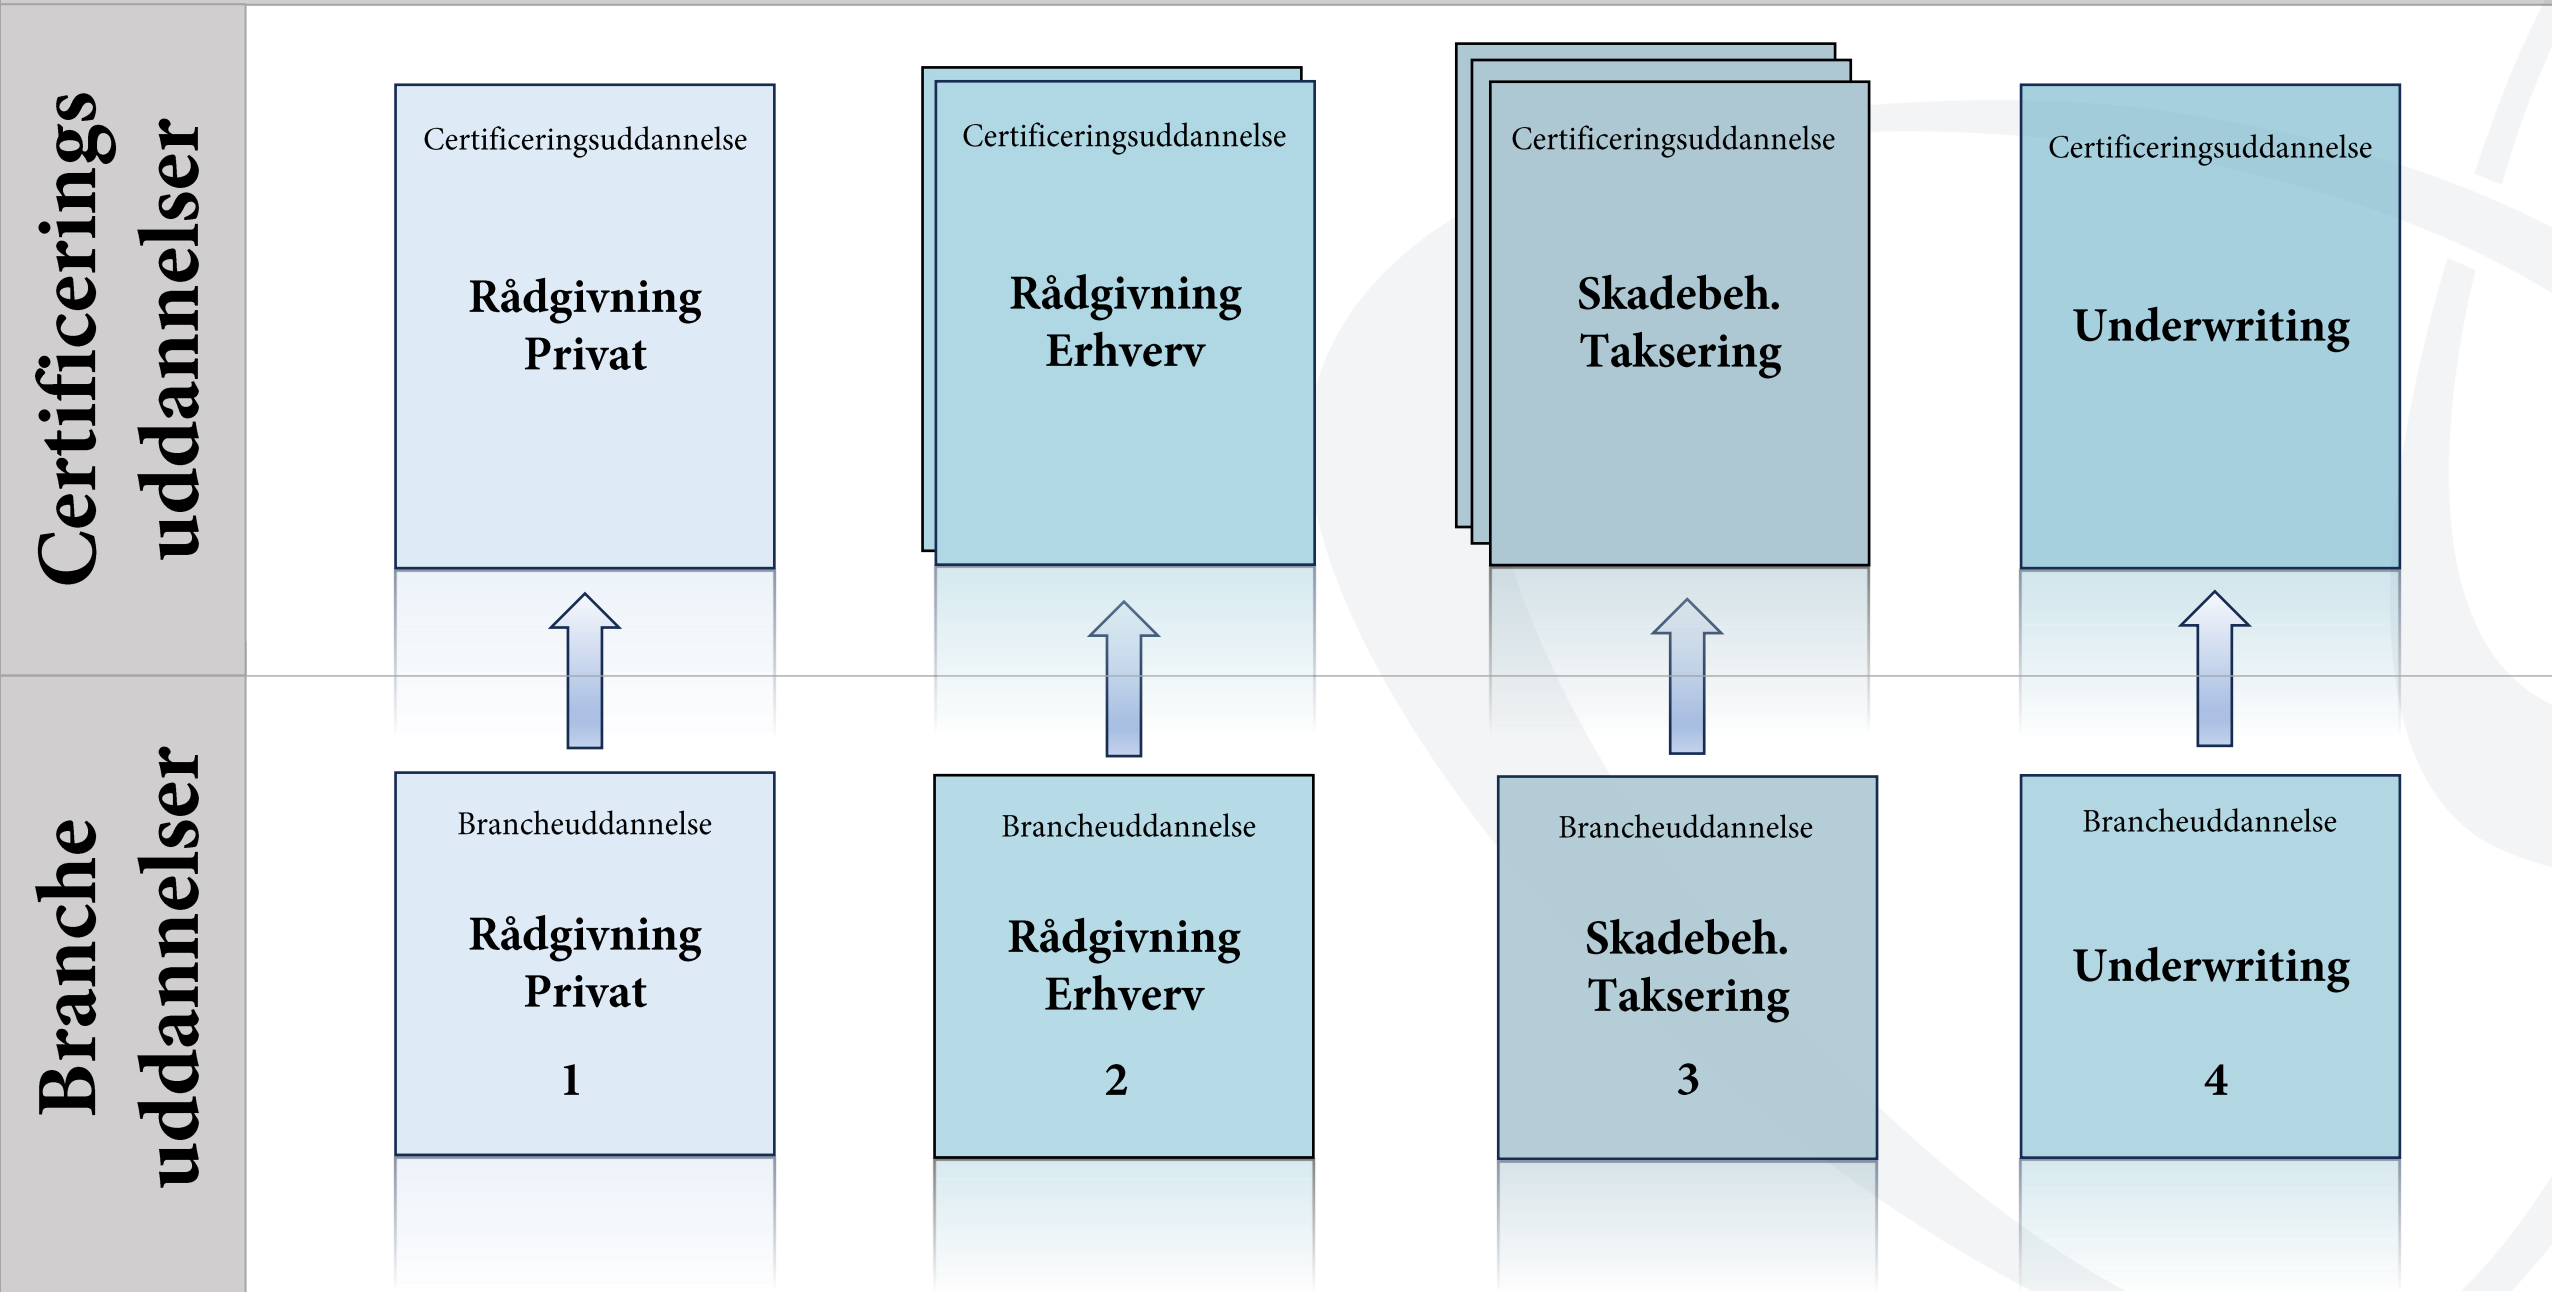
Certificerings uddannelser

Certificeringsuddannelse
Rådgivning Privat

Certificeringsuddannelse
Rådgivning Erhverv

Certificeringsuddannelse
Skadebeh. Taksering

Certificeringsuddannelse
Underwriting

Branche uddannelser

Brancheuddannelse
Rådgivning Privat
1

Brancheuddannelse
Rådgivning Erhverv
2

Brancheuddannelse
Skadebeh. Taksering
3

Brancheuddannelse
Underwriting
4